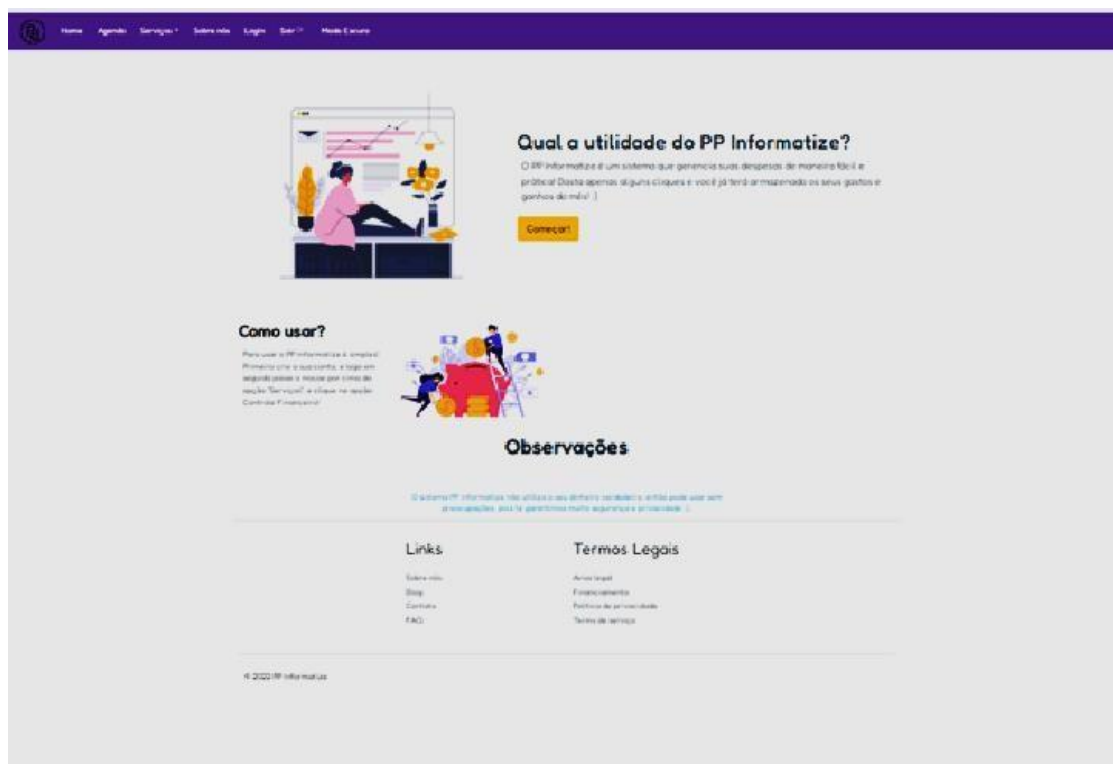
Home Agenda Serviços Sobre nós Login Sair Modo Escuro

Qual a utilidade do PP Informatize?

O PP Informatize é um sistema que gerencia suas despesas de maneira fácil e prática! Basta apenas alguns cliques e você já terá armazenado os seus gastos e ganhos do mês! :)

Começar!

Como usar?

Para usar o PP Informatize é simples! Primeiro crie a sua conta, e logo em seguida passe o mouse por cima da seção "Serviços" e clique na seção Controle Financeiro!

Observações

O sistema PP Informatize não utiliza os seus dados pessoais, então pode usar sem preocupações, pois te garantimos muita segurança e privacidade :)

Links

Sobre nós
Blog
Contato
FAQ

Termos Legais

Aviso legal
Financiamento
Política de privacidade
Termos de serviço

© 2022 PP Informatize